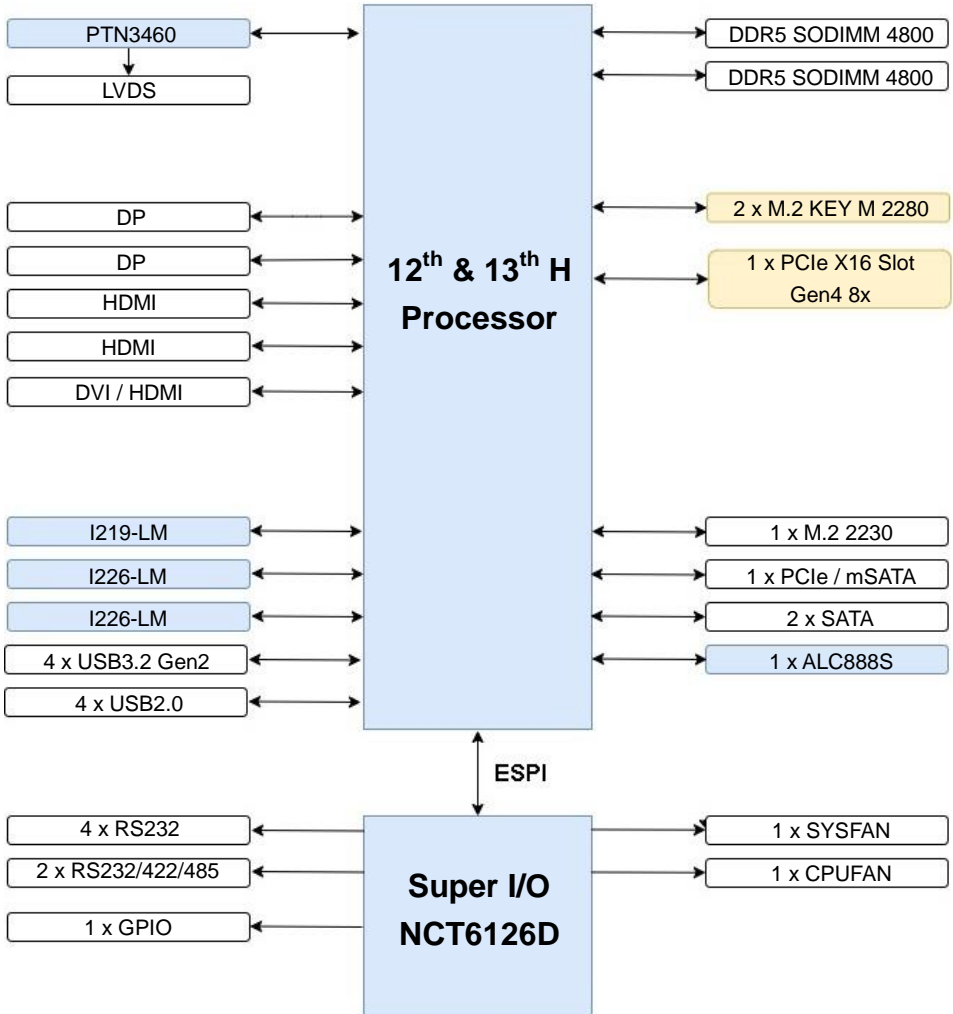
PTN3460

LVDS

DP

DP

HDMI

HDMI

DVI / HDMI

I219-LM

I226-LM

I226-LM

4 x USB3.2 Gen2

4 x USB2.0

$12^{th}$ & $13^{th}$ H Processor

DDR5 SODIMM 4800

DDR5 SODIMM 4800

2 x M.2 KEY M 2280

1 x PCIe X16 Slot Gen4 8x

1 x M.2 2230

1 x PCIe / mSATA

2 x SATA

1 x ALC888S

ESPI

4 x RS232

2 x RS232/422/485

1 x GPIO

Super I/O NCT6126D

1 x SYSFAN

1 x CPUFAN